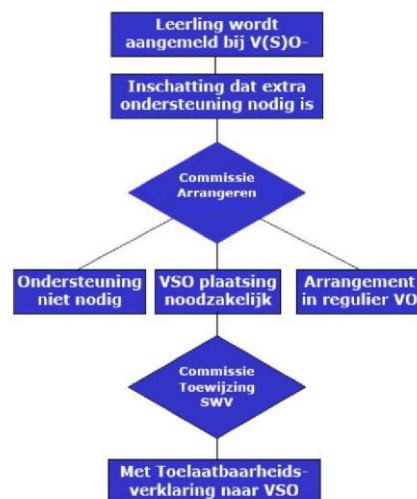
Leerling wordt aangemeld bij V(S)O-

Inschatting dat extra ondersteuning nodig is

Commissie Arrangeren

Ondersteuning niet nodig

VSO plaatsing noodzakelijk

Arrangement in regulier VO

Commissie Toewijzing SWV

Met Toelaatbaarheidsverklaring naar VSO